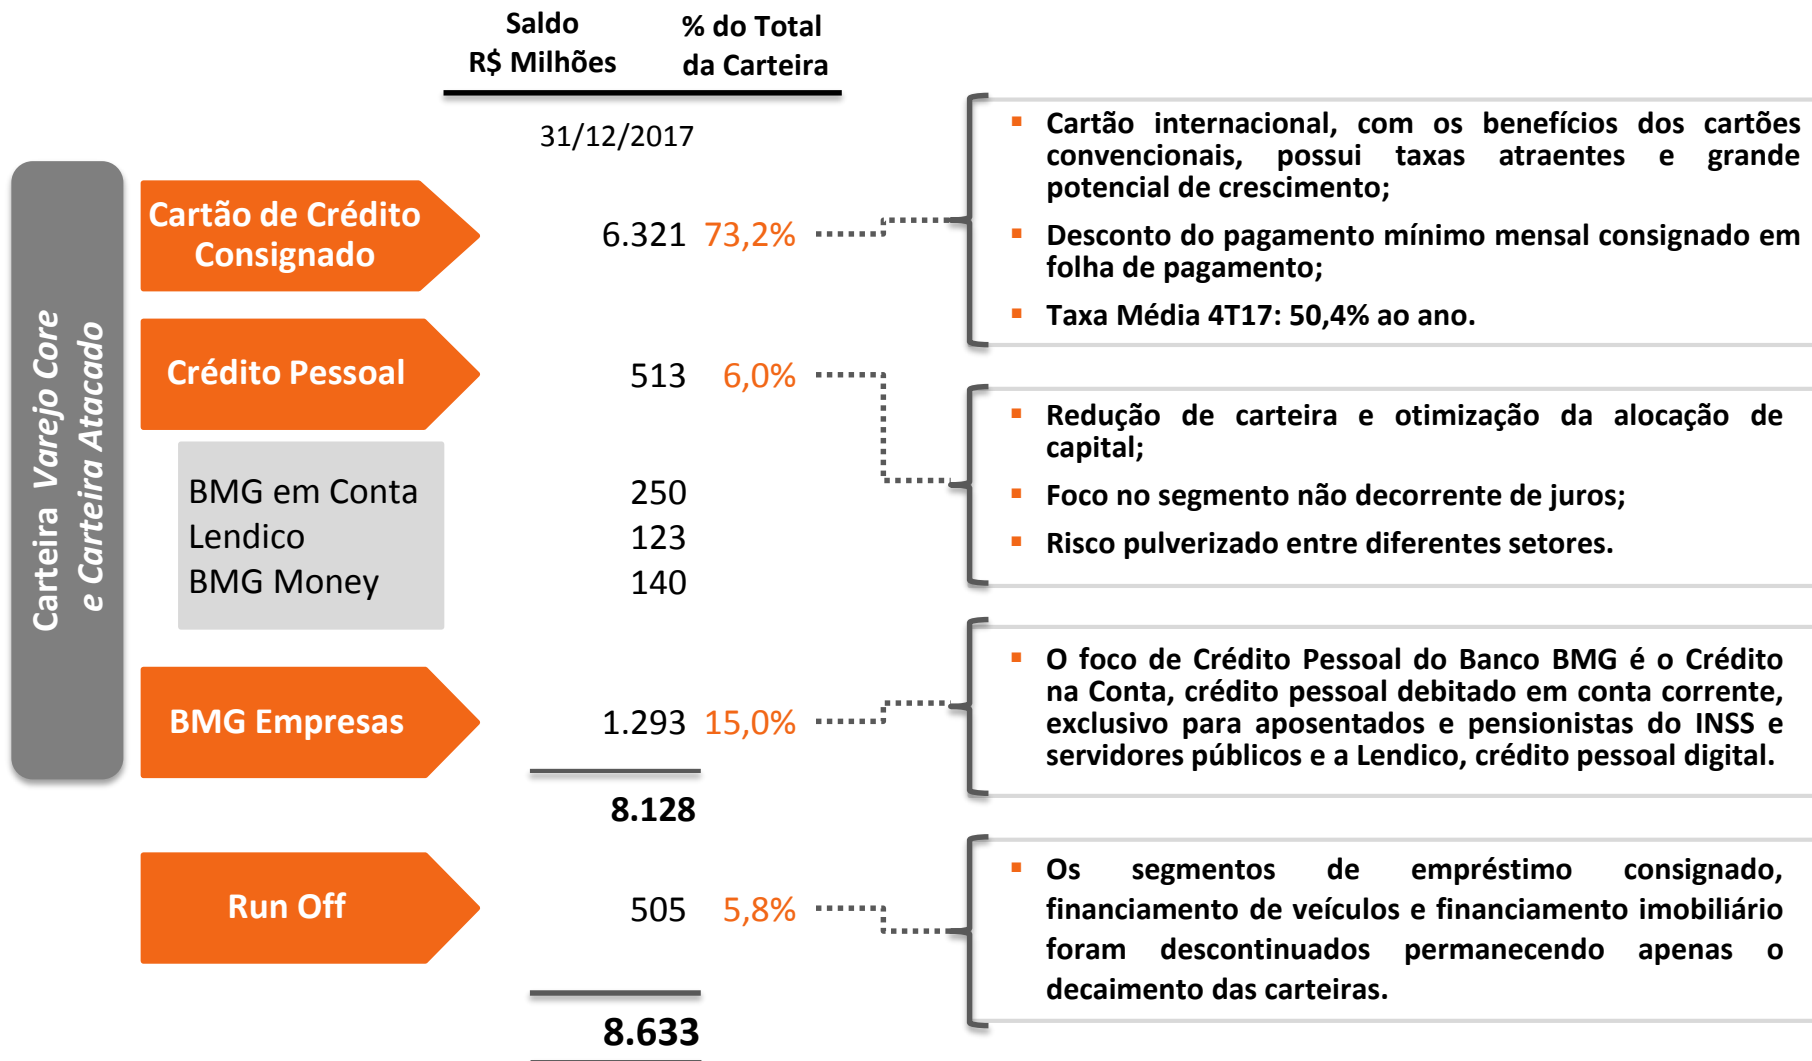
Saldo R$ Milhões

% do Total da Carteira

31/12/2017

Carteira Varejo Core e Carteira Atacado

| | Saldo R$ Milhões | % do Total da Carteira |
|---|---|---|
| Cartão de Crédito Consignado | 6.321 | 73,2% |
| Crédito Pessoal | 513 | 6,0% |
| BMG em Conta | 250 | |
| Lendico | 123 | |
| BMG Money | 140 | |
| BMG Empresas | 1.293 | 15,0% |
| | **8.128** | |
| Run Off | 505 | 5,8% |
| | **8.633** | |

▪ Cartão internacional, com os benefícios dos cartões convencionais, possui taxas atraentes e grande potencial de crescimento;
▪ Desconto do pagamento mínimo mensal consignado em folha de pagamento;
▪ Taxa Média 4T17: 50,4% ao ano.

▪ Redução de carteira e otimização da alocação de capital;
▪ Foco no segmento não decorrente de juros;
▪ Risco pulverizado entre diferentes setores.

▪ O foco de Crédito Pessoal do Banco BMG é o Crédito na Conta, crédito pessoal debitado em conta corrente, exclusivo para aposentados e pensionistas do INSS e servidores públicos e a Lendico, crédito pessoal digital.

▪ Os segmentos de empréstimo consignado, financiamento de veículos e financiamento imobiliário foram descontinuados permanecendo apenas o decaimento das carteiras.